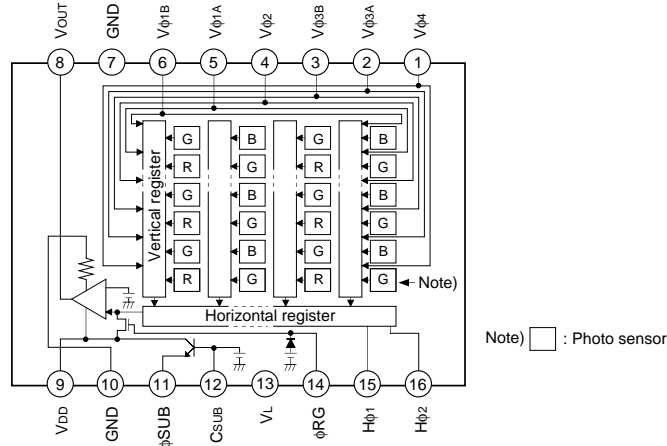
VOUT GND Vφ1B Vφ1A Vφ2 Vφ3B Vφ3A Vφ4

8 7 6 5 4 3 2 1

Vertical register

G B G B
R G R G
G B G B
R G R G
G B G B
R G R G

Note)

Horizontal register

9 10 11 12 13 14 15 16

VDD GND φSUB CSUB VL φRG Hφ1 Hφ2

Note) : Photo sensor